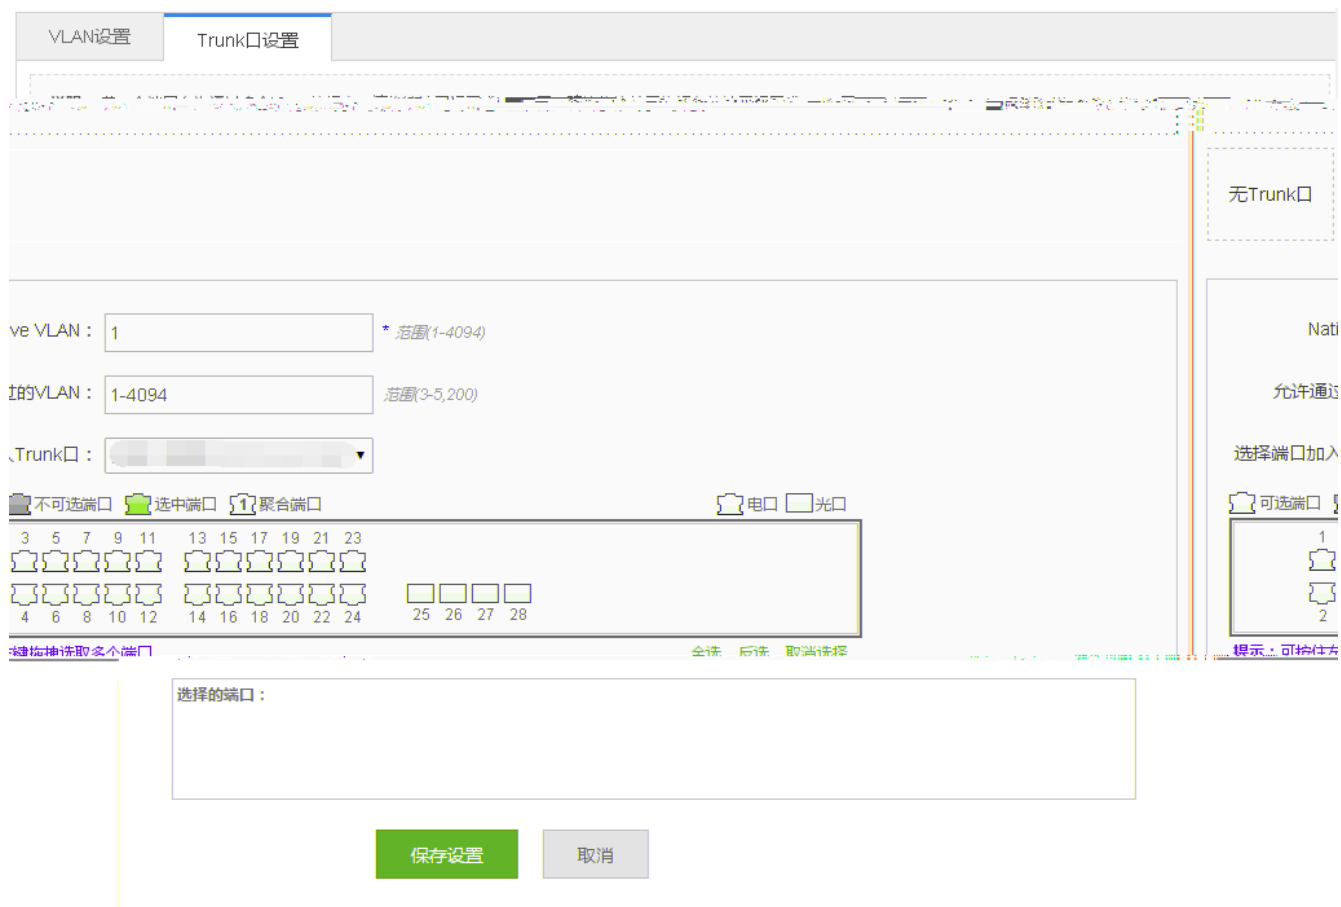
VLAN设置 Trunk口设置

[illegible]

无Trunk口

ve VLAN： 1 * 范围(1-4094)

过的VLAN： 1-4094 范围(3-5,200)

Trunk口： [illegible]

不可选端口 选中端口 1 聚合端口 电口 光口

3 5 7 9 11 13 15 17 19 21 23

4 6 8 10 12 14 16 18 20 22 24 25 26 27 28

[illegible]键拖拽选取多个端口 全选 反选 取消选择

Nati

允许通过

选择端口加入

可选端口

1

2

提示：可按住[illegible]

选择的端口：

保存设置 取消